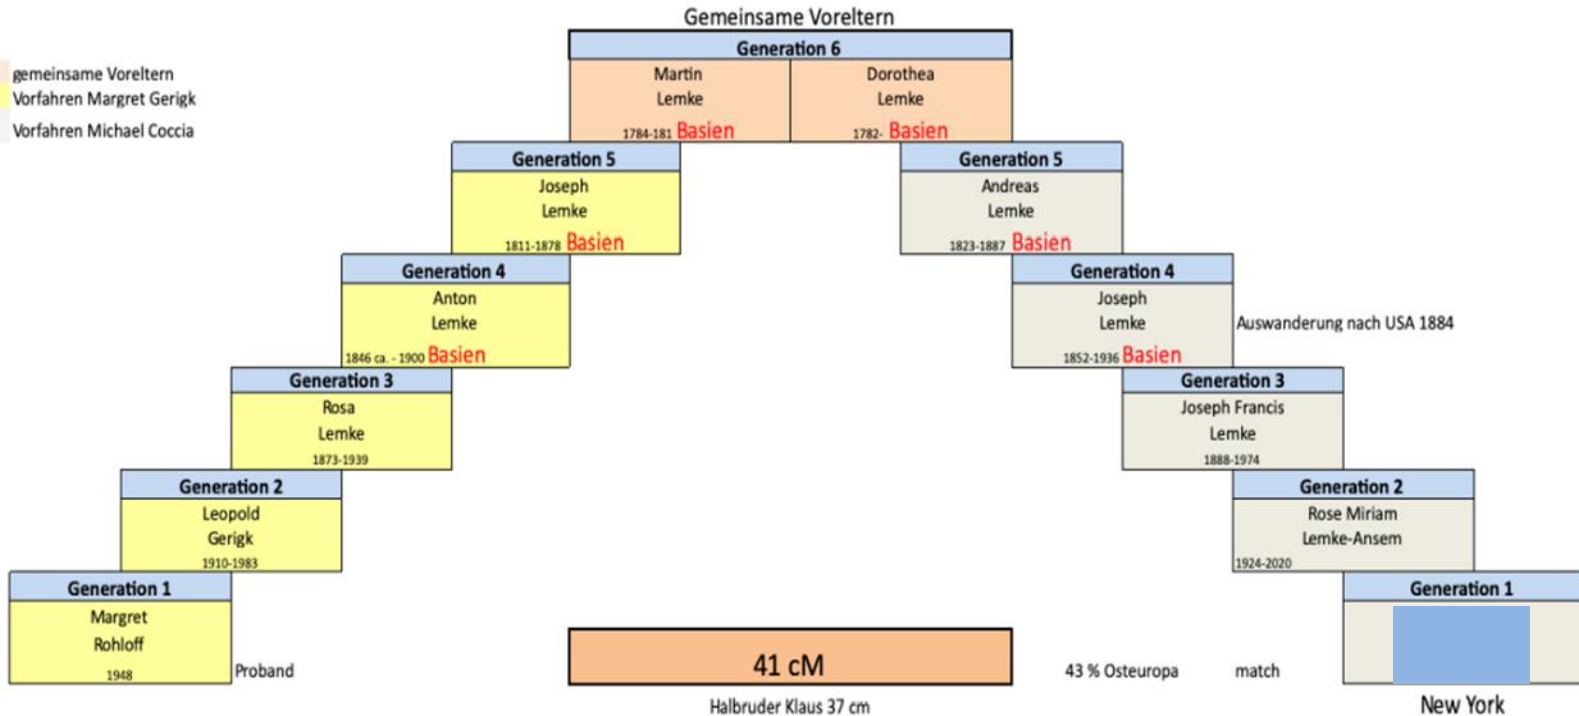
Gemeinsame Voreltern

gemeinsame Voreltern
Vorfahren Margret Gerigk
Vorfahren Michael Coccia

Generation 6
Martin Lemke 1784-181 Basien
Dorothea Lemke 1782- Basien

Generation 5
Joseph Lemke 1811-1878 Basien

Generation 5
Andreas Lemke 1823-1887 Basien

Generation 4
Anton Lemke 1846 ca. - 1900 Basien

Generation 4
Joseph Lemke 1852-1936 Basien

Auswanderung nach USA 1884

Generation 3
Rosa Lemke 1873-1939

Generation 3
Joseph Francis Lemke 1888-1974

Generation 2
Leopold Gerigk 1910-1983

Generation 2
Rose Miriam Lemke-Ansem 1924-2020

Generation 1
Margret Rohloff 1948

Proband

41 cM

Halbruder Klaus 37 cm

43 % Osteuropa

match

Generation 1

New York